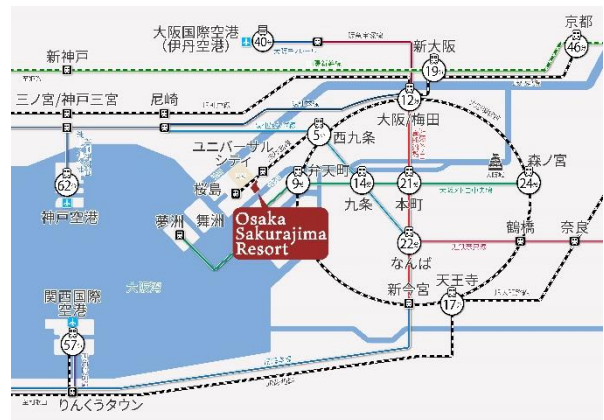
大阪国際空港
(伊丹空港)
40分
京都
46分
新神戸
新大阪
19分
三ノ宮/神戸三宮
尼崎
12分
大阪/梅田
5分
西九条
ユニバーサル・シティ
桜島
9分
弁天町
14分
21分
24分
森ノ宮
62分
神戸空港
夢洲
舞洲
九条
本町
Osaka Sakurajima Resort
22分
なんば
鶴橋
奈良
大阪湾
新今宮
天王寺
17分
関西国際空港
57分
りんくうタウン